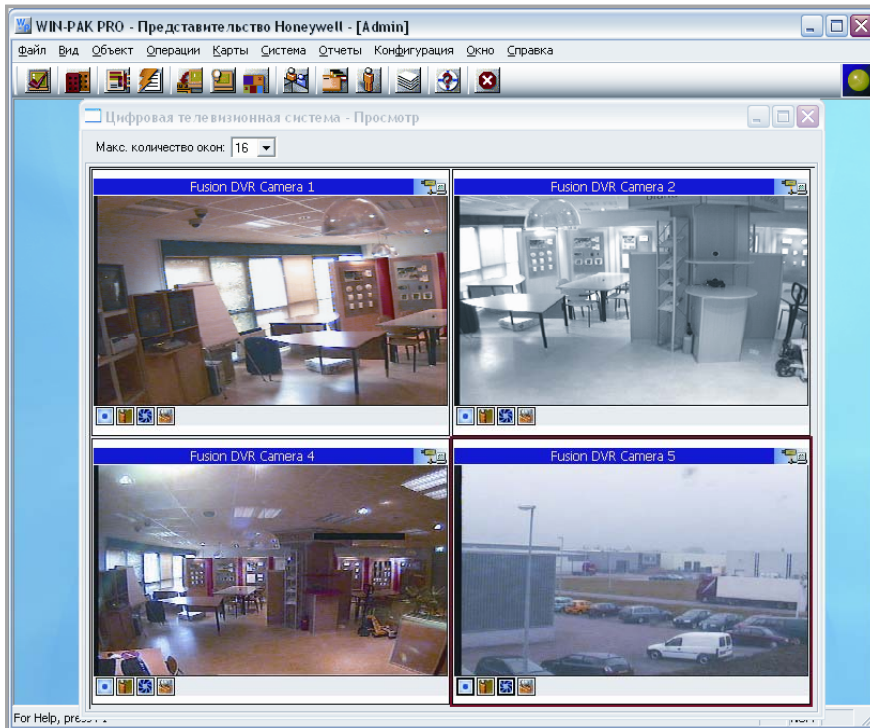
WIN-PAK PRO - Представительство Honeywell - [Admin]

Файл Вид Объект Операции Карты Система Отчеты Конфигурация Окно Справка

Цифровая телевизионная система - Просмотр

Макс. количество окон: 16

Fusion DVR Camera 1

Fusion DVR Camera 2

Fusion DVR Camera 4

Fusion DVR Camera 5

For Help, press F1